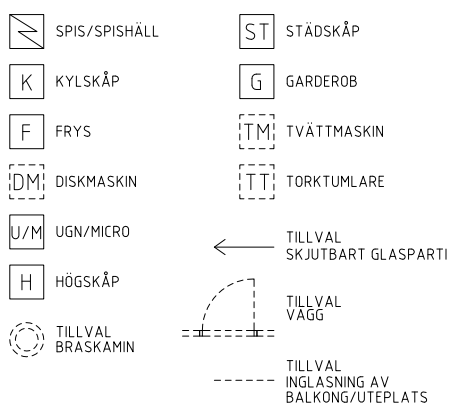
SPIS/SPISHÄLL

K KYLSKÅP

F FRYS

DM DISKMASKIN

U/M UGN/MICRO

H HÖGSKÅP

TILLVAL BRASKAMIN

ST STÄDSKÅP

G GARDEROB

TM TVÄTTMASKIN

TT TORKTUMLARE

TILLVAL SKJUTBART GLASPARTI

TILLVAL VÄGG

TILLVAL INGLASNING AV BALKONG/UTEPLATS